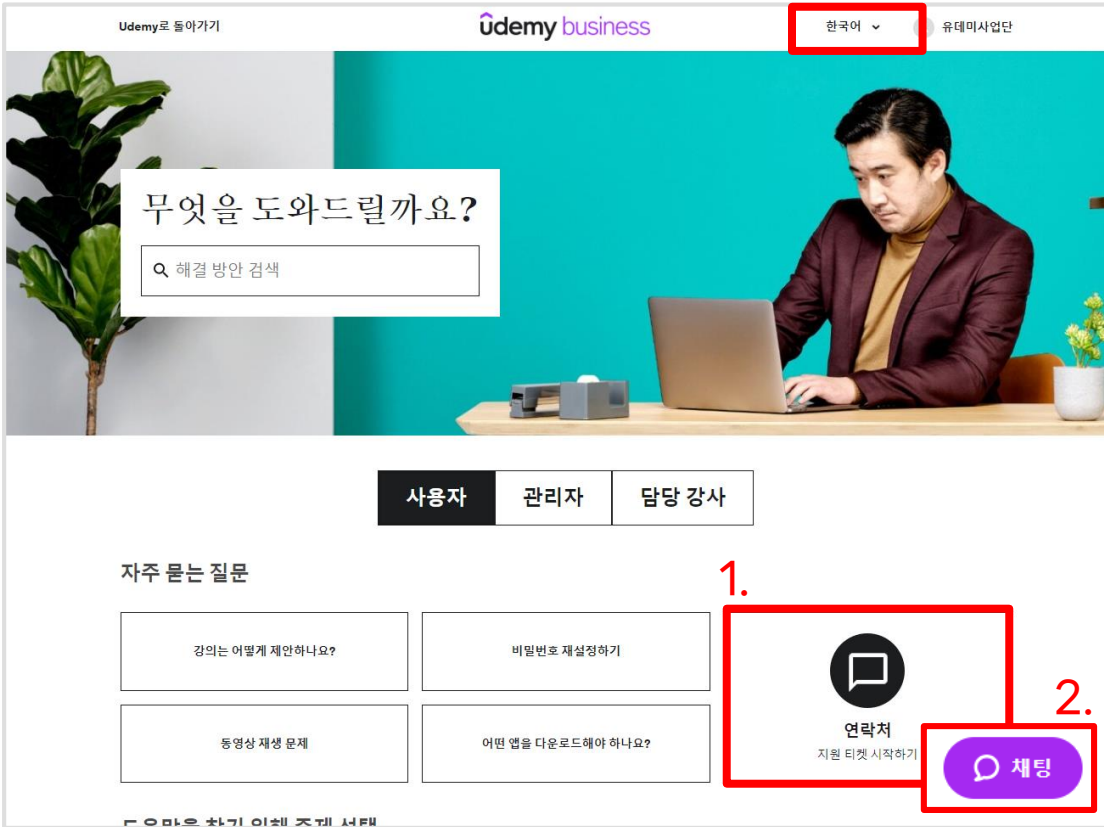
Udemy로 돌아가기

ûdemy business

한국어

유데미사업단

무엇을 도와드릴까요?

해결 방안 검색

사용자 | 관리자 | 담당 강사

자주 묻는 질문

강의는 어떻게 제안하나요?

비밀번호 재설정하기

동영상 재생 문제

어떤 앱을 다운로드해야 하나요?

1.

연락처

지원 티켓 시작하기

2.

채팅

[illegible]